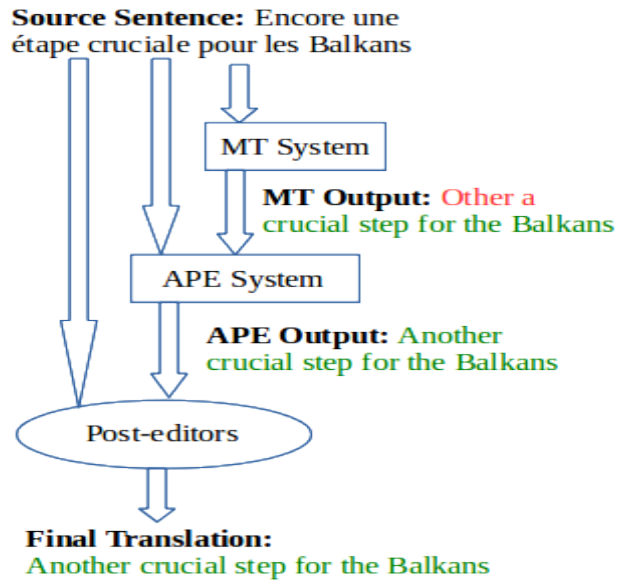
**Source Sentence:** Encore une étape cruciale pour les Balkans

MT System

**MT Output:** Other a crucial step for the Balkans

APE System

**APE Output:** Another crucial step for the Balkans

Post-editors

**Final Translation:**
Another crucial step for the Balkans